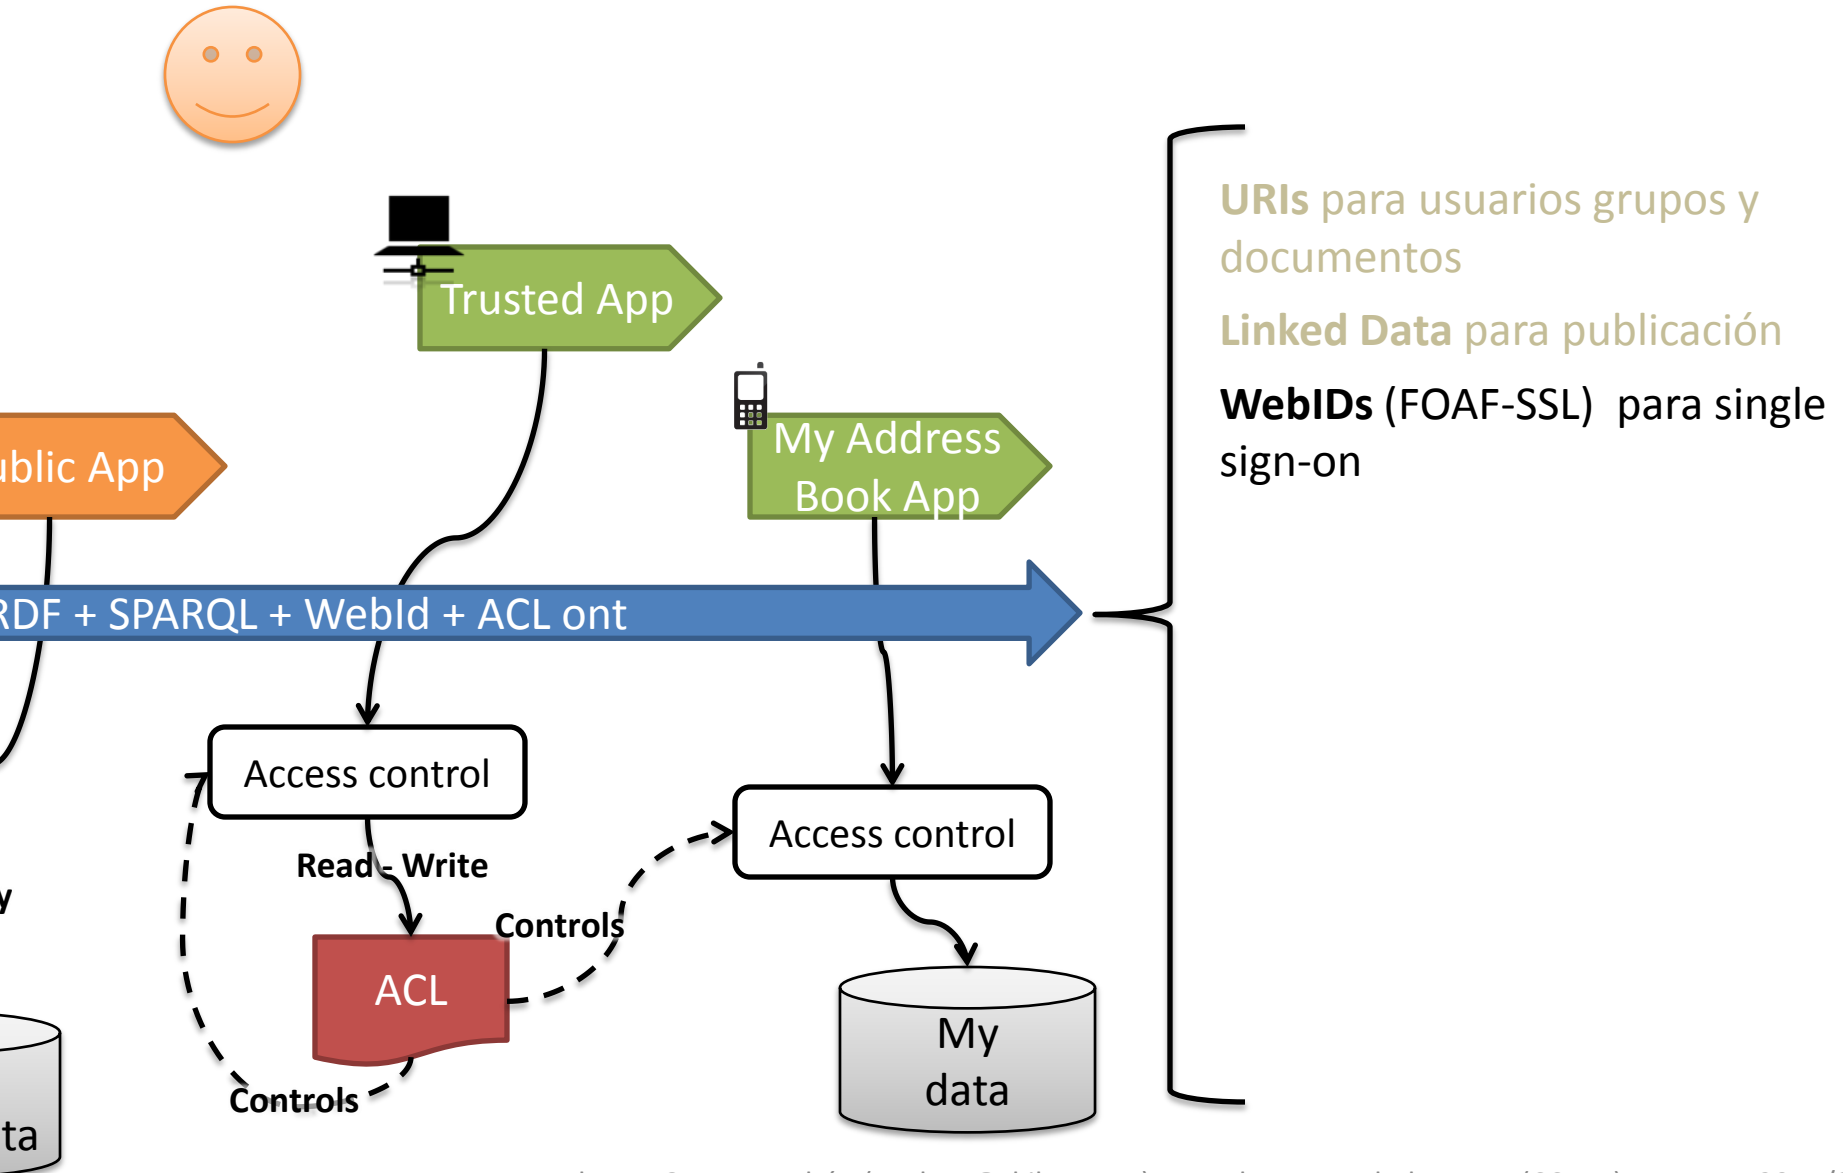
Trusted App

ublic App

My Address Book App

RDF + SPARQL + WebId + ACL ont

Access control

Read - Write

ACL

Controls

Controls

Access control

My data

y

ta

URIs para usuarios grupos y documentos

Linked Data para publicación

WebIDs (FOAF-SSL) para single sign-on